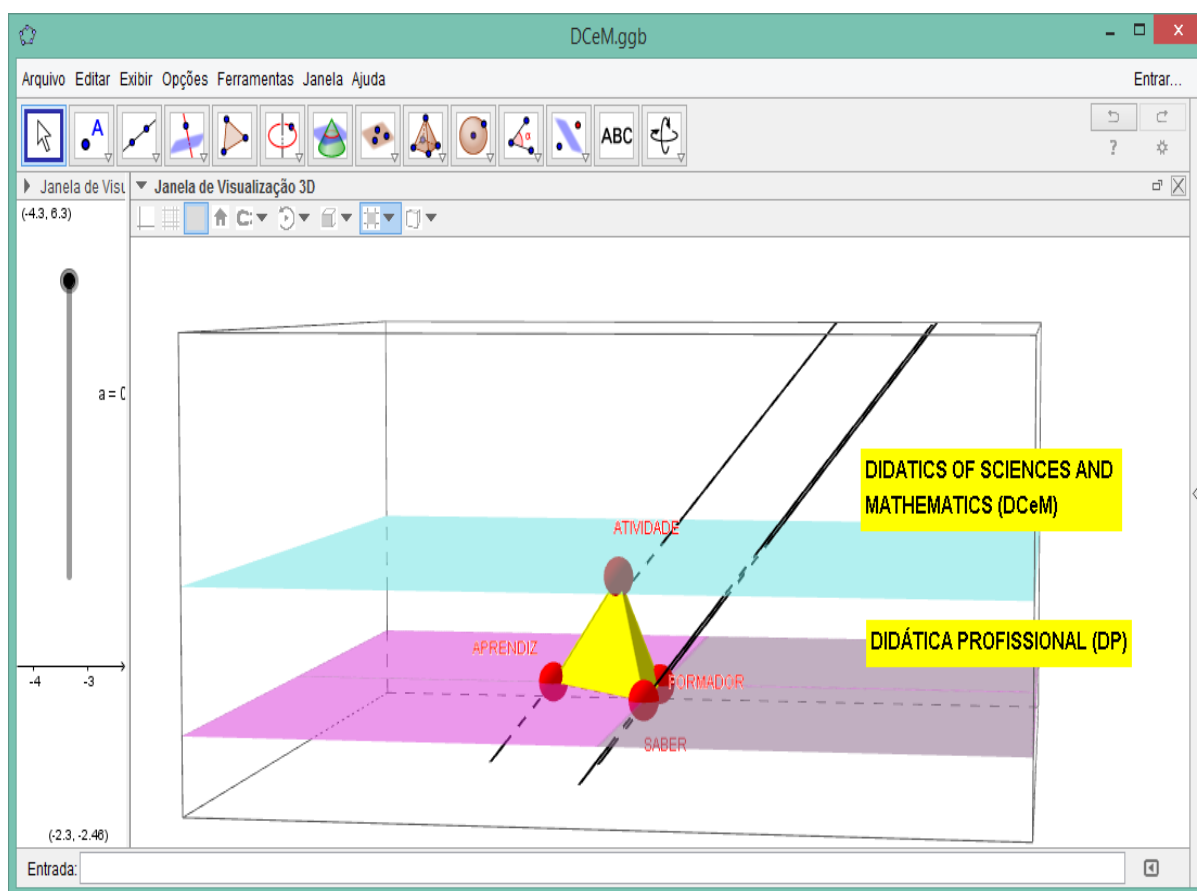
DCeM.ggb

Arquivo Editar Exibir Opções Ferramentas Janela Ajuda

Entrar...

ABC

?

Janela de Visu

Janela de Visualização 3D

(-4.3, 6.3)

a = 0

-4

-3

(-2.3, -2.46)

DIDATICS OF SCIENCES AND MATHEMATICS (DCeM)

ATIVIDADE

DIDÁTICA PROFISSIONAL (DP)

APRENDIZ

FORMADOR

SABER

Entrada: